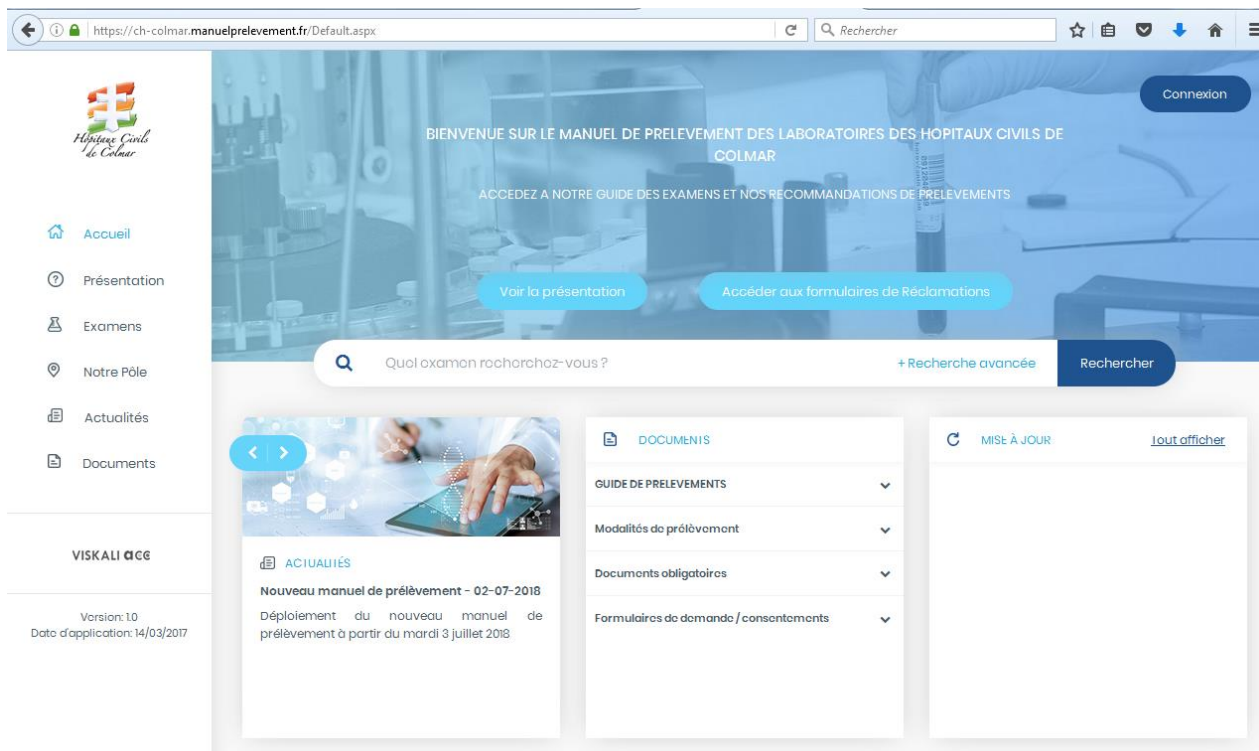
https://ch-colmar.manuelprelevement.fr/Default.aspx

Rechercher

Hôpitaux Civils de Colmar

Connexion

BIENVENUE SUR LE MANUEL DE PRELEVEMENT DES LABORATOIRES DES HOPITAUX CIVILS DE COLMAR

ACCEDEZ A NOTRE GUIDE DES EXAMENS ET NOS RECOMMANDATIONS DE PRELEVEMENTS

Voir la présentation

Accéder aux formulaires de Réclamations

Accueil

Présentation

Examens

Notre Pôle

Actualités

Documents

Quel examen recherchez-vous ?

+ Recherche avancée

Rechercher

DOCUMENTS

GUIDE DE PRELEVEMENTS

Modalités de prélèvement

Documents obligatoires

Formulaires de demande / consentements

MISE À JOUR

Tout afficher

ACTUALITÉS

Nouveau manuel de prélèvement - 02-07-2018

Déploiement du nouveau manuel de prélèvement à partir du mardi 3 juillet 2018

VISKALI ace

Version: 1.0
Date d'application: 14/03/2017